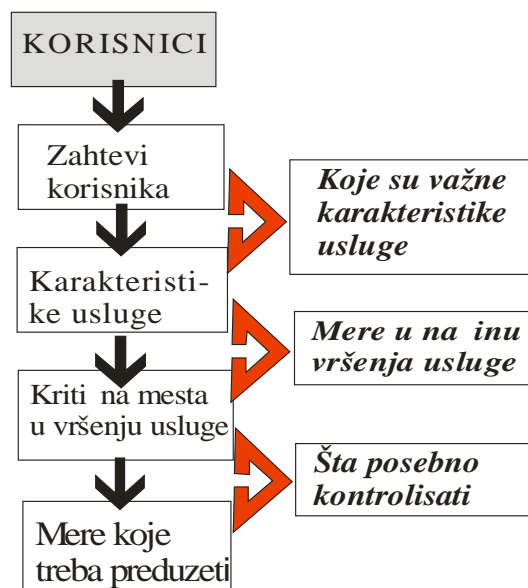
KORISNICI

Zahtevi korisnika

Koje su važne karakteristike usluge

Karakteristike usluge

Mere u na inu vršenja usluge

Kriti na mesta u vršenju usluge

Šta posebno kontrolisati

Mere koje treba preduzeti